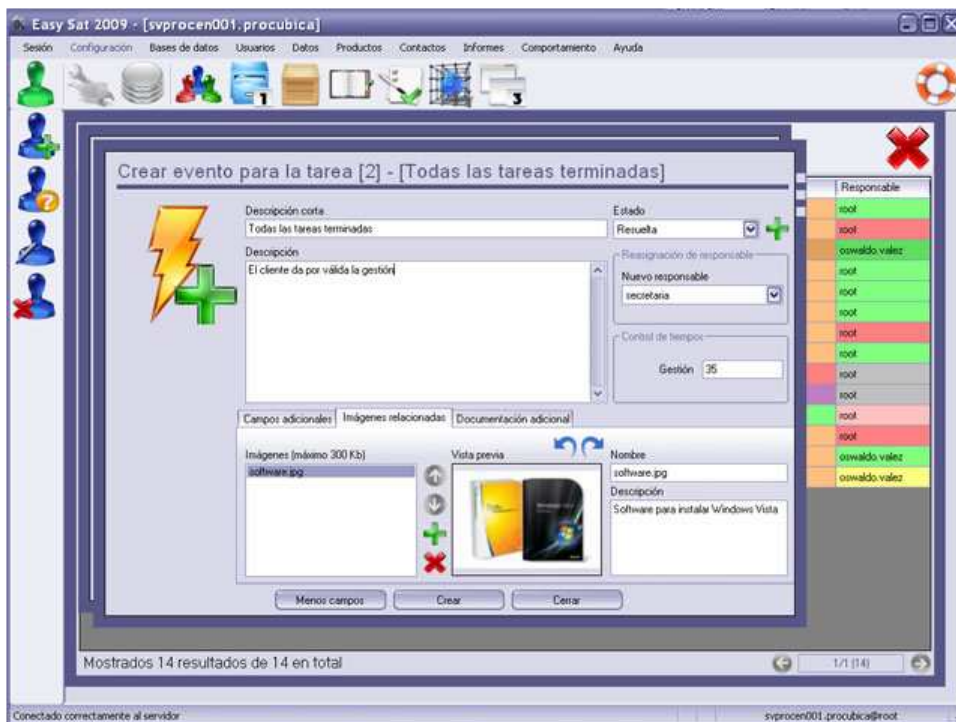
Easy Sat 2009 - [svprocen001.procubica]

Sesión Configuración Bases de datos Usuarios Datos Productos Contactos Informes Comportamiento Ayuda

Crear evento para la tarea [2] - [Todas las tareas terminadas]

Descripción corta
Todas las tareas terminadas

Estado
Resuelta

Descripción
El cliente da por válida la gestión

Reasignación de responsable
Nuevo responsable
secretaria

Control de tiempos
Gestión 35

Campos adicionales | Imágenes relacionadas | Documentación adicional

Imágenes (máximo 300 Kb)
software.jpg

Vista previa

Nombre
software.jpg

Descripción
Software para instalar Windows Vista

Menos campos | Crear | Cerrar

| Responsable |
|---|
| root |
| root |
| oswaldo.valez |
| root |
| root |
| root |
| root |
| root |
| root |
| root |
| root |
| root |
| oswaldo.valez |
| oswaldo.valez |

Mostrados 14 resultados de 14 en total

1/1 (14)

Conectado correctamente al servidor

svprocen001.procubica@root